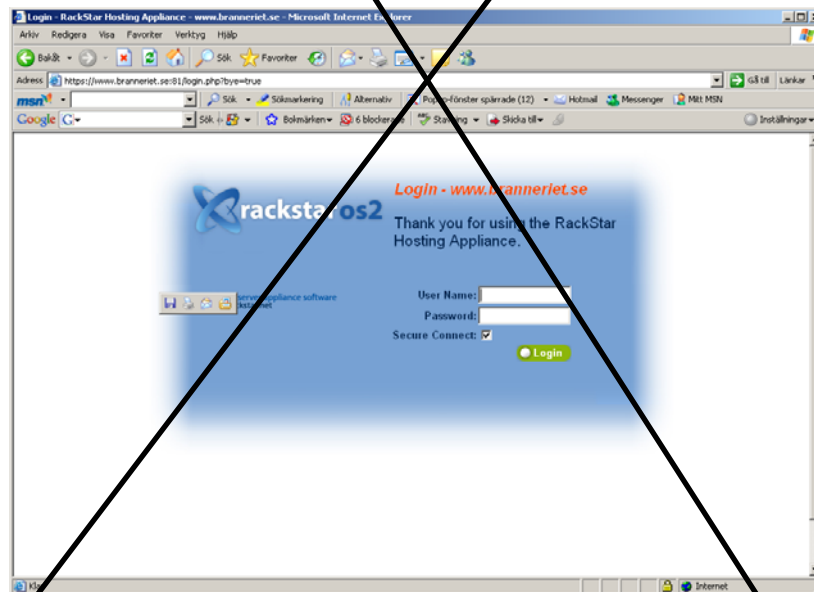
Login - RackStar Hosting Appliance - www.branneriet.se - Microsoft Internet Explorer

Arkiv Redigera Visa Favoriter Verktyg Hjälp

Bakåt Sök Favoriter

Adress https://www.branneriet.se:81/login.php?bye=true

Gå till Länkar

msn Sök Sökmarkering Alternativ Popup-fönster spärrade (12) Hotmail Messenger Mitt MSN

Google G Sök Bokmärken 6 blockerade Stavning Skicka till Inställningar

rackstar os2

server appliance software

Login - www.branneriet.se

Thank you for using the RackStar Hosting Appliance.

User Name:

Password:

Secure Connect:

Login

Klar

Internet